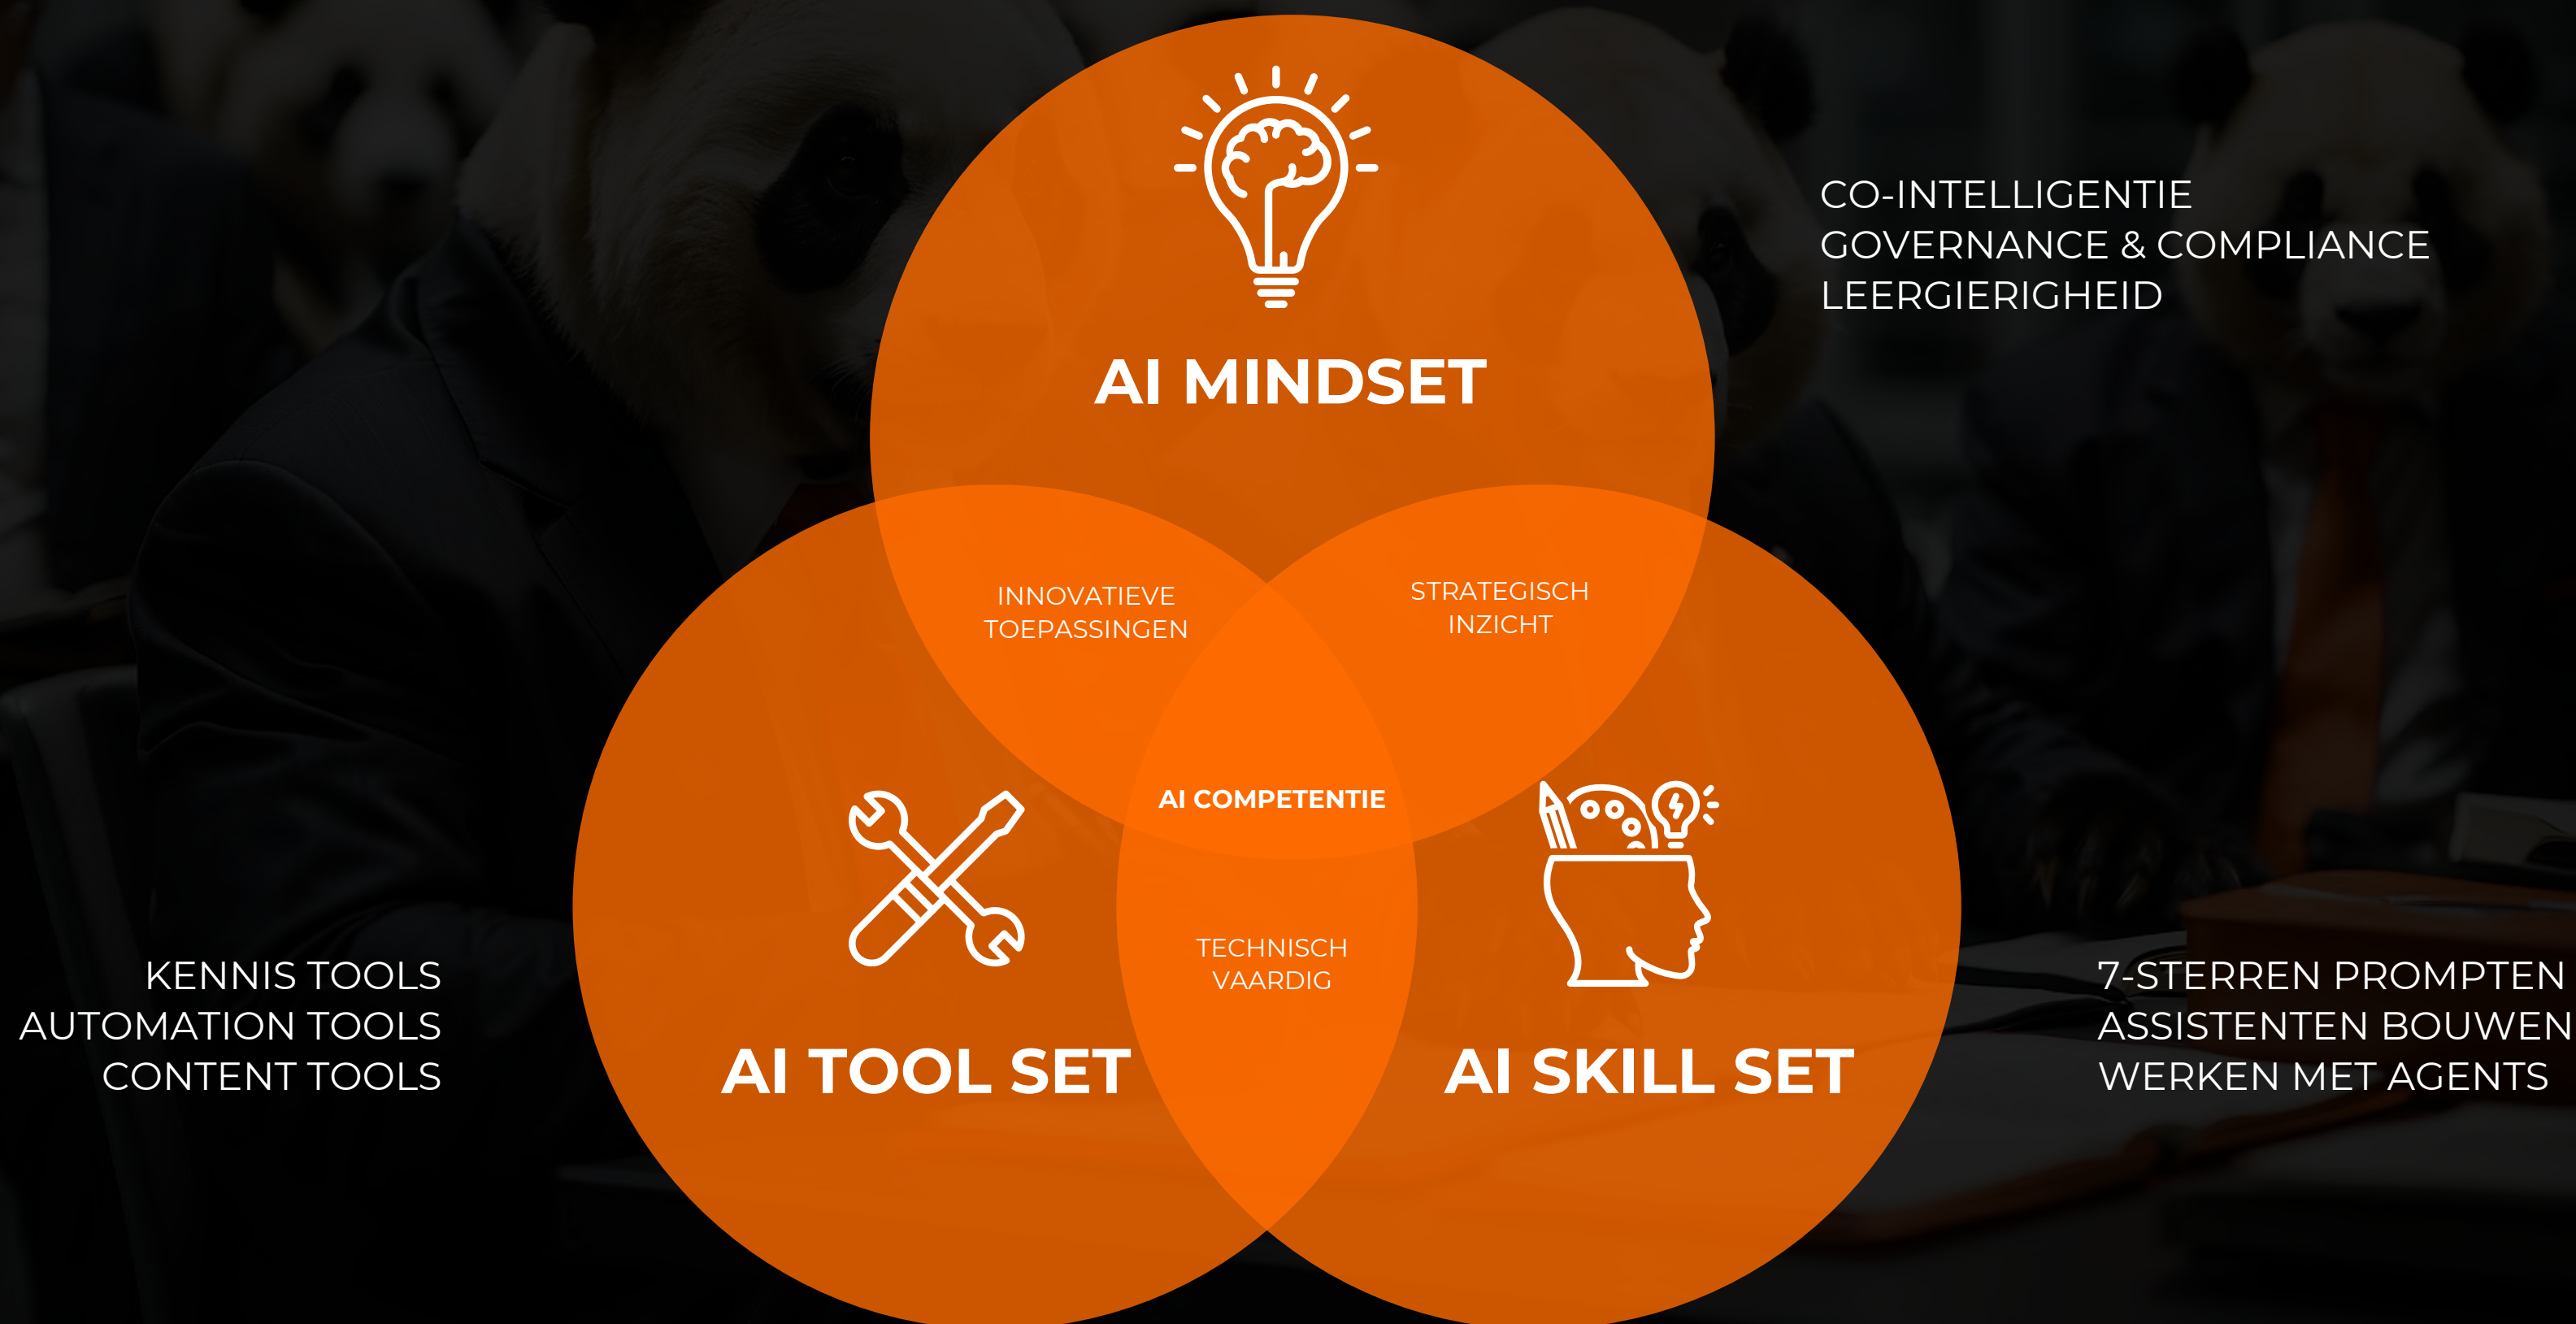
AI MINDSET

CO-INTELLIGENTIE
GOVERNANCE & COMPLIANCE
LEERGIERIGHEID

INNOVATIEVE
TOEPASSINGEN

STRATEGISCH
INZICHT

AI COMPETENTIE

TECHNISCH
VAARDIG

KENNIS TOOLS
AUTOMATION TOOLS
CONTENT TOOLS

AI TOOL SET

AI SKILL SET

7-STERREN PROMPTEN
ASSISTENTEN BOUWEN
WERKEN MET AGENTS